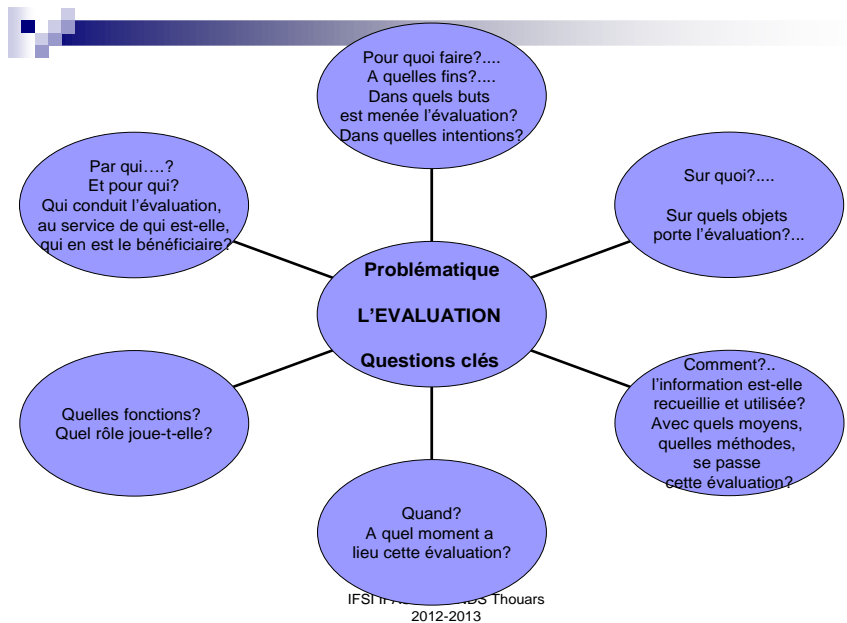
Pour quoi faire?....
A quelles fins?....
Dans quels buts
est menée l'évaluation?
Dans quelles intentions?

Par qui….?
Et pour qui?
Qui conduit l'évaluation,
au service de qui est-elle,
qui en est le bénéficiaire?

Sur quoi?....

Sur quels objets
porte l'évaluation?...

Problématique

L'EVALUATION

Questions clés

Quelles fonctions?
Quel rôle joue-t-elle?

Comment?..
l'information est-elle
recueillie et utilisée?
Avec quels moyens,
quelles méthodes,
se passe
cette évaluation?

Quand?
A quel moment a
lieu cette évaluation?

IFSI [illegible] Thouars
2012-2013